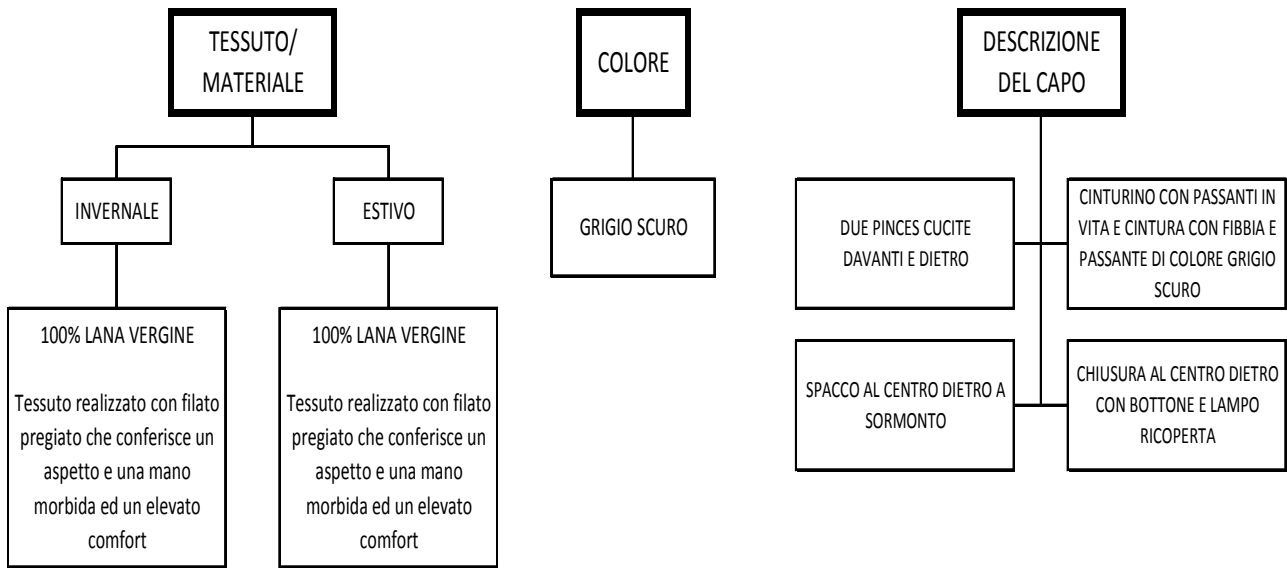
TESSUTO/ MATERIALE

INVERNALE

100% LANA VERGINE

Tessuto realizzato con filato pregiato che conferisce un aspetto e una mano morbida ed un elevato comfort

ESTIVO

100% LANA VERGINE

Tessuto realizzato con filato pregiato che conferisce un aspetto e una mano morbida ed un elevato comfort

COLORE

GRIGIO SCURO

DESCRIZIONE DEL CAPO

DUE PINCES CUCITE DAVANTI E DIETRO

CINTURINO CON PASSANTI IN VITA E CINTURA CON FIBBIA E PASSANTE DI COLORE GRIGIO SCURO

SPACCO AL CENTRO DIETRO A SORMONTO

CHIUSURA AL CENTRO DIETRO CON BOTTONE E LAMPO RICOPERTA